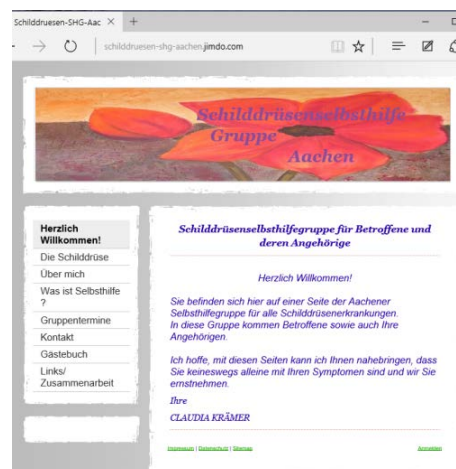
Schilddruesen-SHG-Aac ×

schilddruesen-shg-aachen.jimdo.com

Schilddrüsenselbsthilfe Gruppe Aachen

Herzlich Willkommen!
Die Schilddrüse
Über mich
Was ist Selbsthilfe ?
Gruppentermine
Kontakt
Gästebuch
Links/ Zusammenarbeit

Schilddrüsenselbsthilfegruppe für Betroffene und deren Angehörige

Herzlich Willkommen!

Sie befinden sich hier auf einer Seite der Aachener Selbsthilfegruppe für alle Schilddrüsenerkrankungen. In diese Gruppe kommen Betroffene sowie auch Ihre Angehörigen.

Ich hoffe, mit diesen Seiten kann ich Ihnen nahebringen, dass Sie keineswegs alleine mit Ihren Symptomen sind und wir Sie ernstnehmen.

Ihre

CLAUDIA KRÄMER

Impressum | Datenschutz | Sitemap

Anmelden